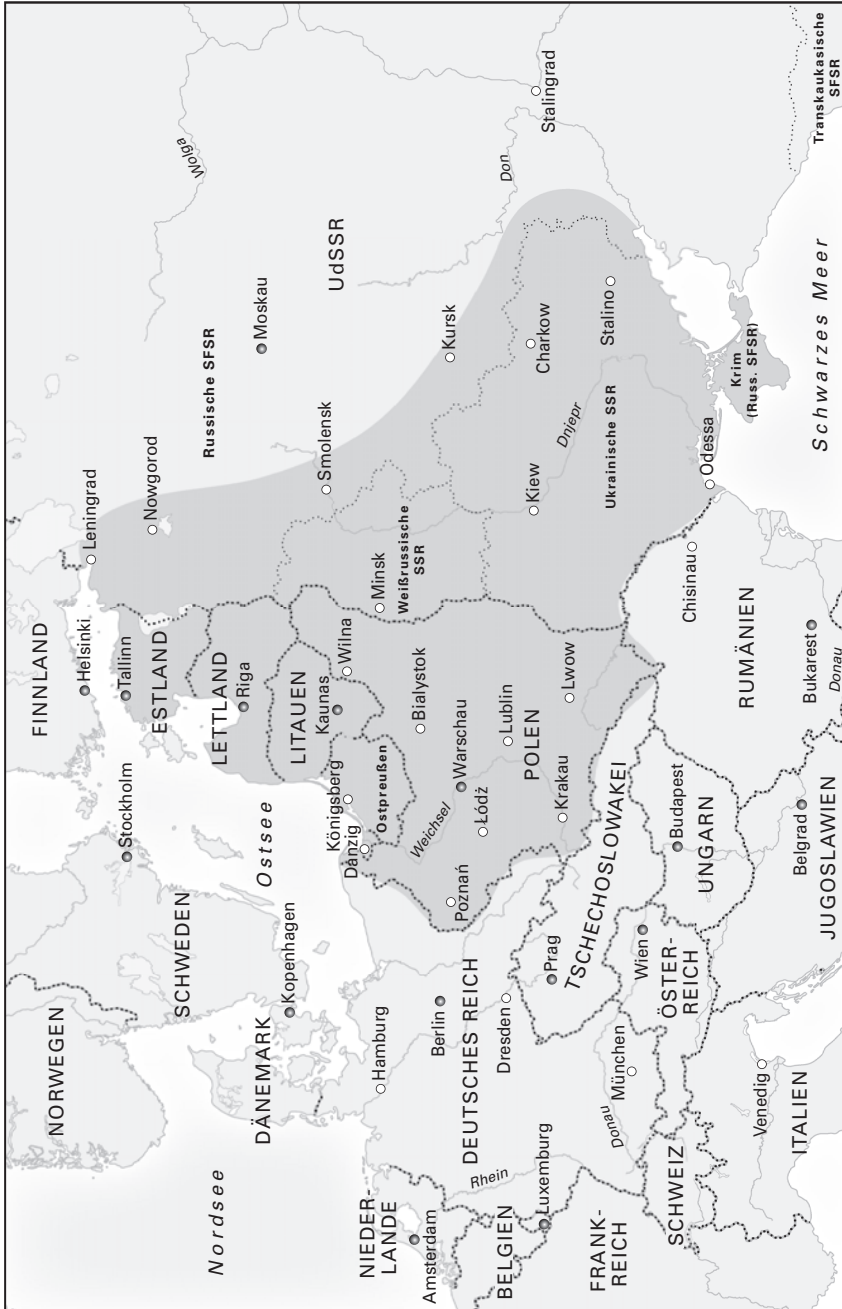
Nordsee
NORWEGEN
DÄNEMARK
Kopenhagen
SCHWEDEN
Stockholm
FINNLAND
Helsinki
Tallinn
ESTLAND
LETTLAND
Riga
LITAUEN
Kaunas
Wilna
Ostsee
Königsberg
Ostpreußen
Danzig
NIEDER-LANDE
Amsterdam
BELGIEN
Luxemburg
FRANK-REICH
Rhein
Hamburg
Berlin
DEUTSCHES REICH
Dresden
Prag
München
Donau
SCHWEIZ
ÖSTER-REICH
Wien
TSCHECHOSLOWAKEI
Venedig
ITALIEN
Poznań
Weichsel
Łódź
Warschau
Bialystok
Lublin
POLEN
Krakau
Lwow
Budapest
UNGARN
Belgrad
JUGOSLAWIEN
RUMÄNIEN
Bukarest
Donau
Chisinau
Minsk
Weißrussische SSR
Leningrad
Nowgorod
Smolensk
Kiew
Dnjepr
Ukrainische SSR
Odessa
Krim (Russ. SFSR)
Schwarzes Meer
Russische SFSR
Moskau
UdSSR
Kursk
Charkow
Stalino
Wolga
Don
Stalingrad
Transkaukasische SFSR